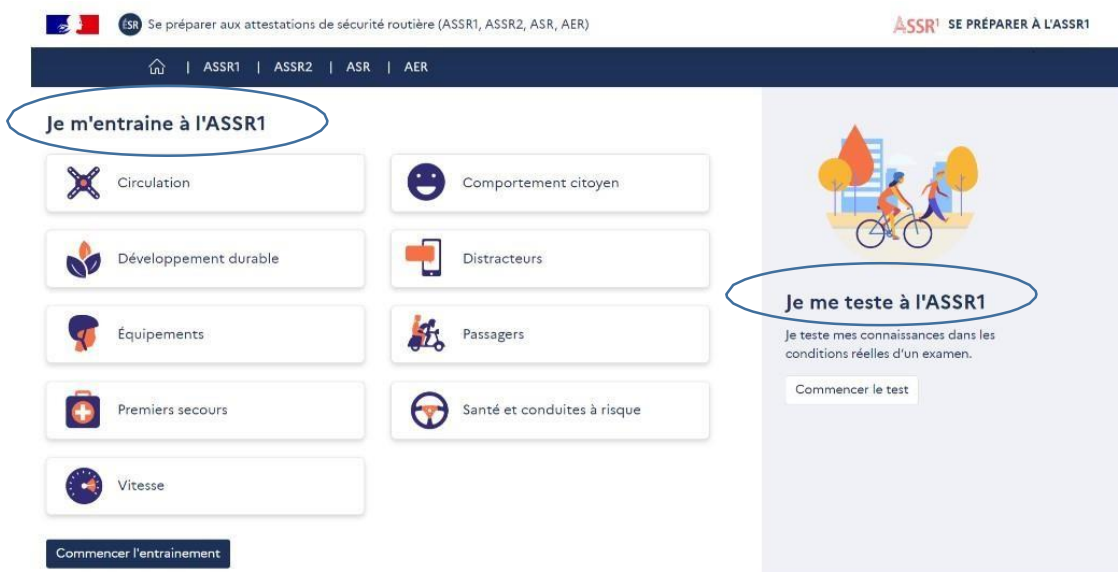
ESR Se préparer aux attestations de sécurité routière (ASSR1, ASSR2, ASR, AER)

ASSR1 SE PRÉPARER À L'ASSR1

| ASSR1 | ASSR2 | ASR | AER

Je m'entraine à l'ASSR1

Circulation

Comportement citoyen

Développement durable

Distracteurs

Équipements

Passagers

Premiers secours

Santé et conduites à risque

Vitesse

Commencer l'entrainement

Je me teste à l'ASSR1

Je teste mes connaissances dans les conditions réelles d'un examen.

Commencer le test